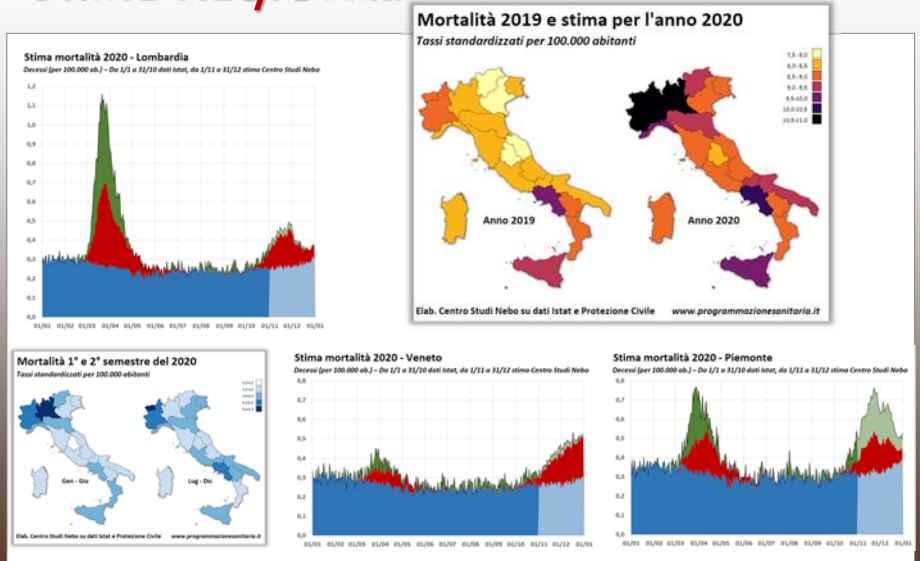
Stima mortalità 2020 - Lombardia

Decessi (per 100.000 ab.) – Da 1/1 a 31/10 dati Istat, da 1/11 a 31/12 stima Centro Studi Nebo

1,2
1,1
1
0,9
0,8
0,7
0,6
0,5
0,4
0,3
0,2
0,1
0,0

01/01 01/02 01/03 01/04 01/05 01/06 01/07 01/08 01/09 01/10 01/11 01/12 01/01

Mortalità 2019 e stima per l'anno 2020

Tassi standardizzati per 100.000 abitanti

7,5 - 8,0
8,0 - 8,5
8,5 - 9,0
9,0 - 9,5
9,5 - 10,0
10,0 - 10,5
10,5 - 11,0

Anno 2019

Anno 2020

Elab. Centro Studi Nebo su dati Istat e Protezione Civile

www.programmazionesanitaria.it

Mortalità 1° e 2° semestre del 2020

Tassi standardizzati per 100.000 abitanti

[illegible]

Gen - Giu

Lug - Dic

Elab. Centro Studi Nebo su dati Istat e Protezione Civile

www.programmazionesanitaria.it

Stima mortalità 2020 - Veneto

Decessi (per 100.000 ab.) – Da 1/1 a 31/10 dati Istat, da 1/11 a 31/12 stima Centro Studi Nebo

0,8
0,7
0,6
0,5
0,4
0,3
0,2
0,1
0,0

01/01 01/02 01/03 01/04 01/05 01/06 01/07 01/08 01/09 01/10 01/11 01/12 01/01

Stima mortalità 2020 - Piemonte

Decessi (per 100.000 ab.) – Da 1/1 a 31/10 dati Istat, da 1/11 a 31/12 stima Centro Studi Nebo

0,8
0,7
0,6
0,5
0,4
0,3
0,2
0,1
0,0

01/01 01/02 01/03 01/04 01/05 01/06 01/07 01/08 01/09 01/10 01/11 01/12 01/01